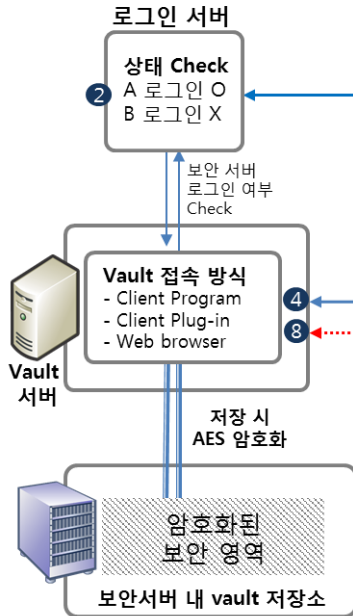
로그인 서버

상태 Check
2 A 로그인 O
B 로그인 X

보안 서버
로그인 여부
Check

Vault 접속 방식
- Client Program
- Client Plug-in
- Web browser

4
8

Vault
서버

저장 시
AES 암호화

암호화된
보안 영역

보안서버 내 vault 저장소